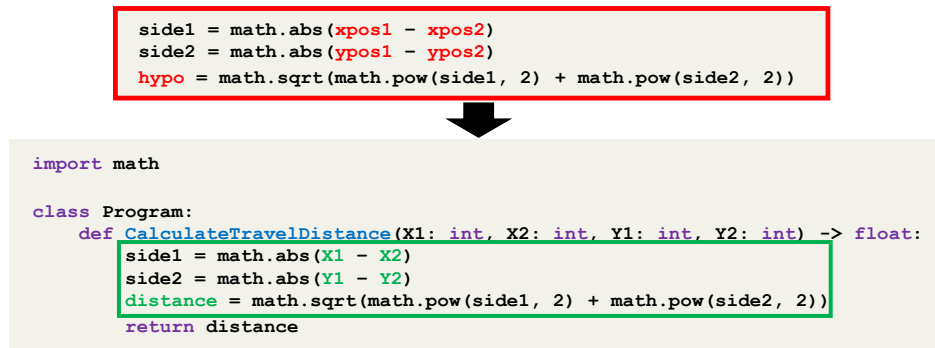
side1 = math.abs(xpos1 - xpos2)
side2 = math.abs(ypos1 - ypos2)
hypo = math.sqrt(math.pow(side1, 2) + math.pow(side2, 2))

import math

class Program:
    def CalculateTravelDistance(X1: int, X2: int, Y1: int, Y2: int) -> float:
        side1 = math.abs(X1 - X2)
        side2 = math.abs(Y1 - Y2)
        distance = math.sqrt(math.pow(side1, 2) + math.pow(side2, 2))
        return distance